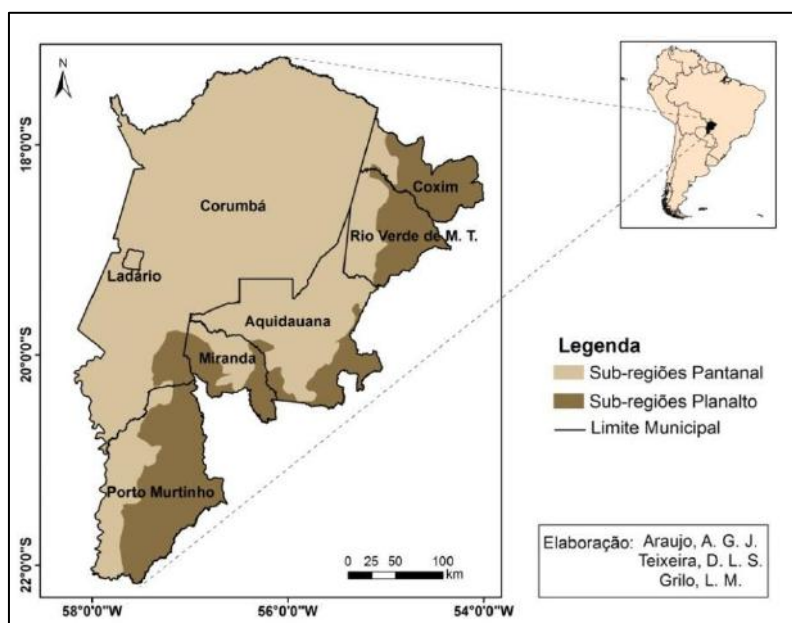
N

18°0'0"S

20°0'0"S

22°0'0"S

Corumbá

Coxim

Rio Verde de M. T.

Ladário

Aquidauana

Miranda

Porto Murtinho

Legenda
Sub-regiões Pantanal
Sub-regiões Planalto
Limite Municipal

0 25 50 100 km

Elaboração: Araujo, A. G. J.
Teixeira, D. L. S.
Grilo, L. M.

58°0'0"W 56°0'0"W 54°0'0"W